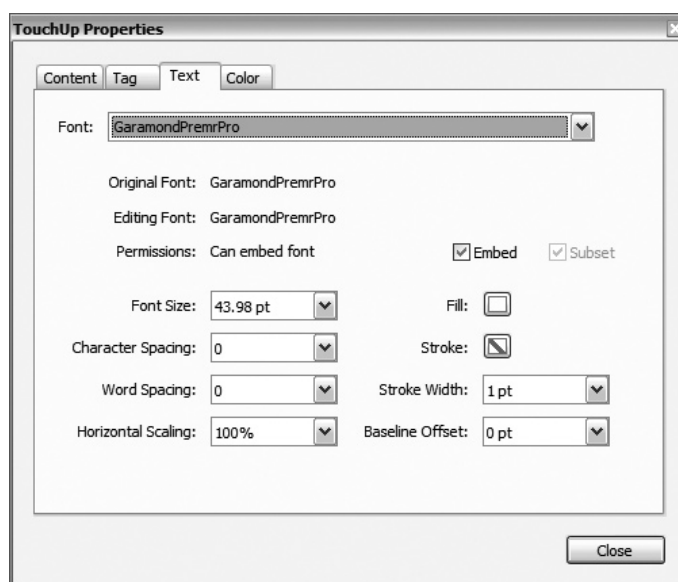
TouchUp Properties

Content | Tag | Text | Color

Font: GaramondPremrPro

Original Font: GaramondPremrPro

Editing Font: GaramondPremrPro

Permissions: Can embed font

Embed

Subset

Font Size: 43.98 pt

Fill:

Character Spacing: 0

Stroke:

Word Spacing: 0

Stroke Width: 1 pt

Horizontal Scaling: 100%

Baseline Offset: 0 pt

Close